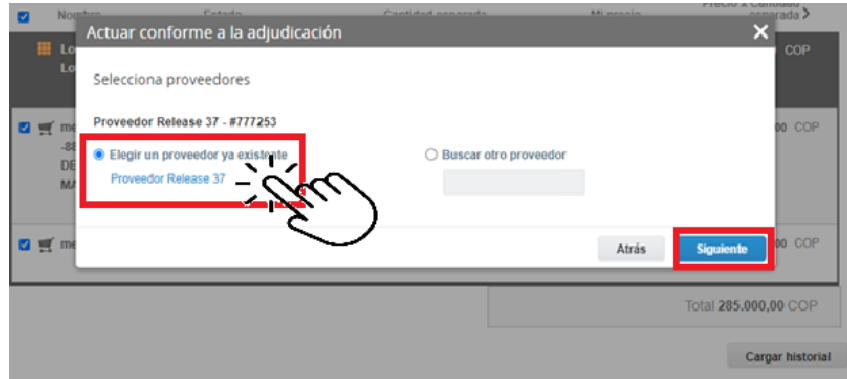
Actuar conforme a la adjudicación

Selecciona proveedores

Proveedor Release 37 - #777253

Elegir un proveedor ya existente

Proveedor Release 37

Buscar otro proveedor

Atrás

Siguiente

COP

00 COP

00 COP

Total 285.000,00 COP

Cargar historial